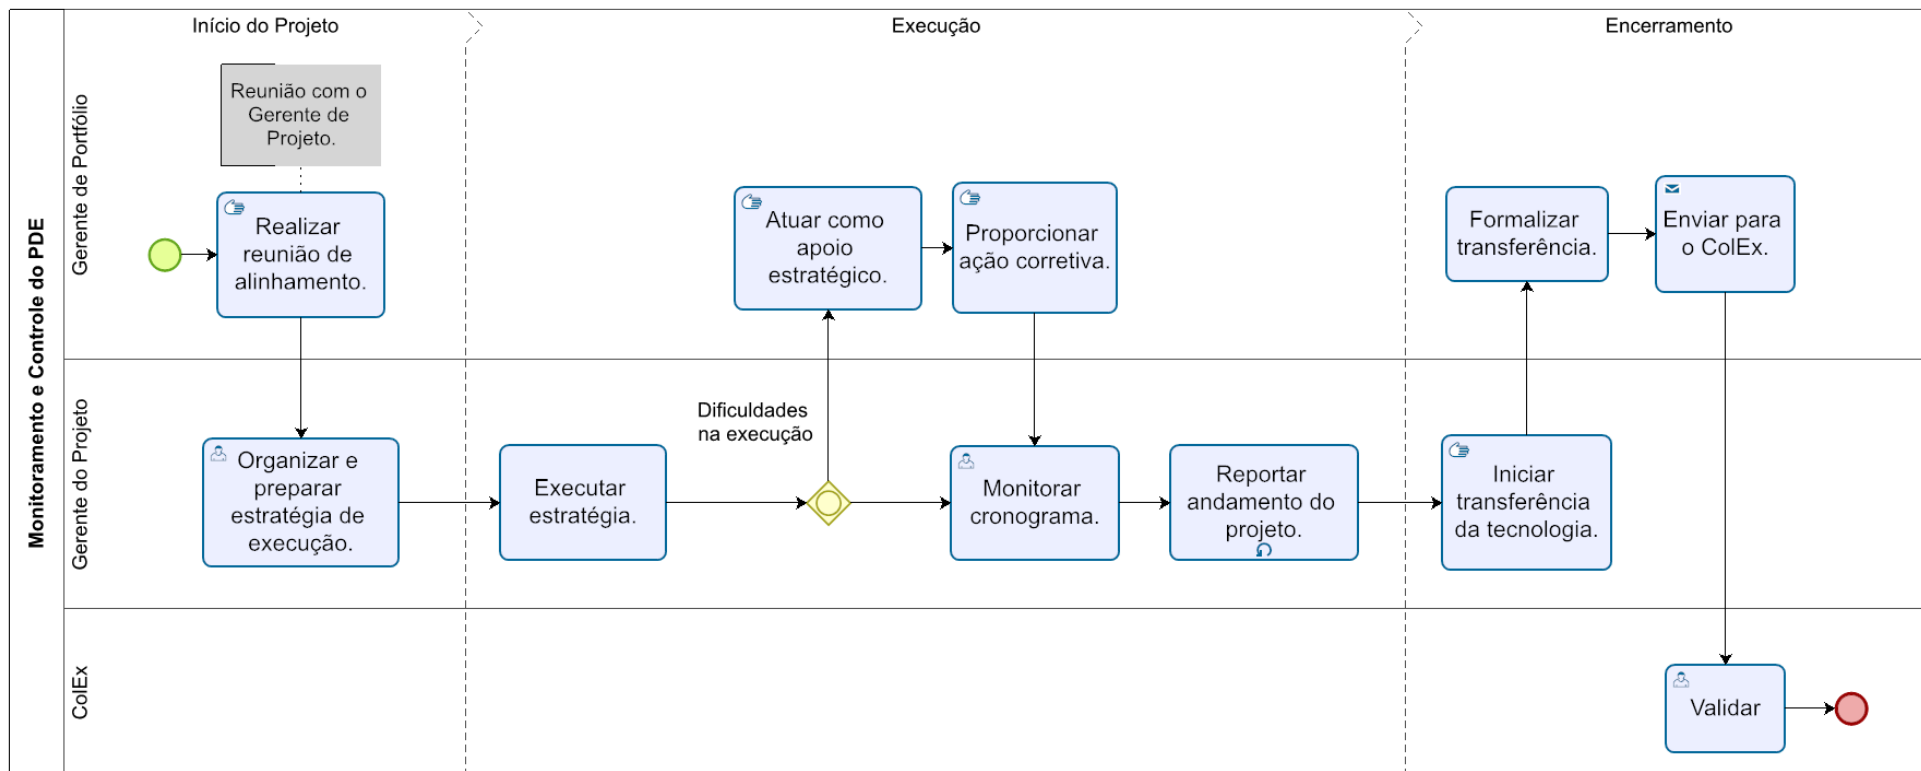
Monitoramento e Controle do PDE

Início do Projeto

Execução

Encerramento

Gerente de Portfólio

Gerente do Projeto

ColEx

Reunião com o Gerente de Projeto.

Realizar reunião de alinhamento.

Atuar como apoio estratégico.

Proporcionar ação corretiva.

Formalizar transferência.

Enviar para o ColEx.

Organizar e preparar estratégia de execução.

Executar estratégia.

Dificuldades na execução

Monitorar cronograma.

Reportar andamento do projeto.

Iniciar transferência da tecnologia.

Validar